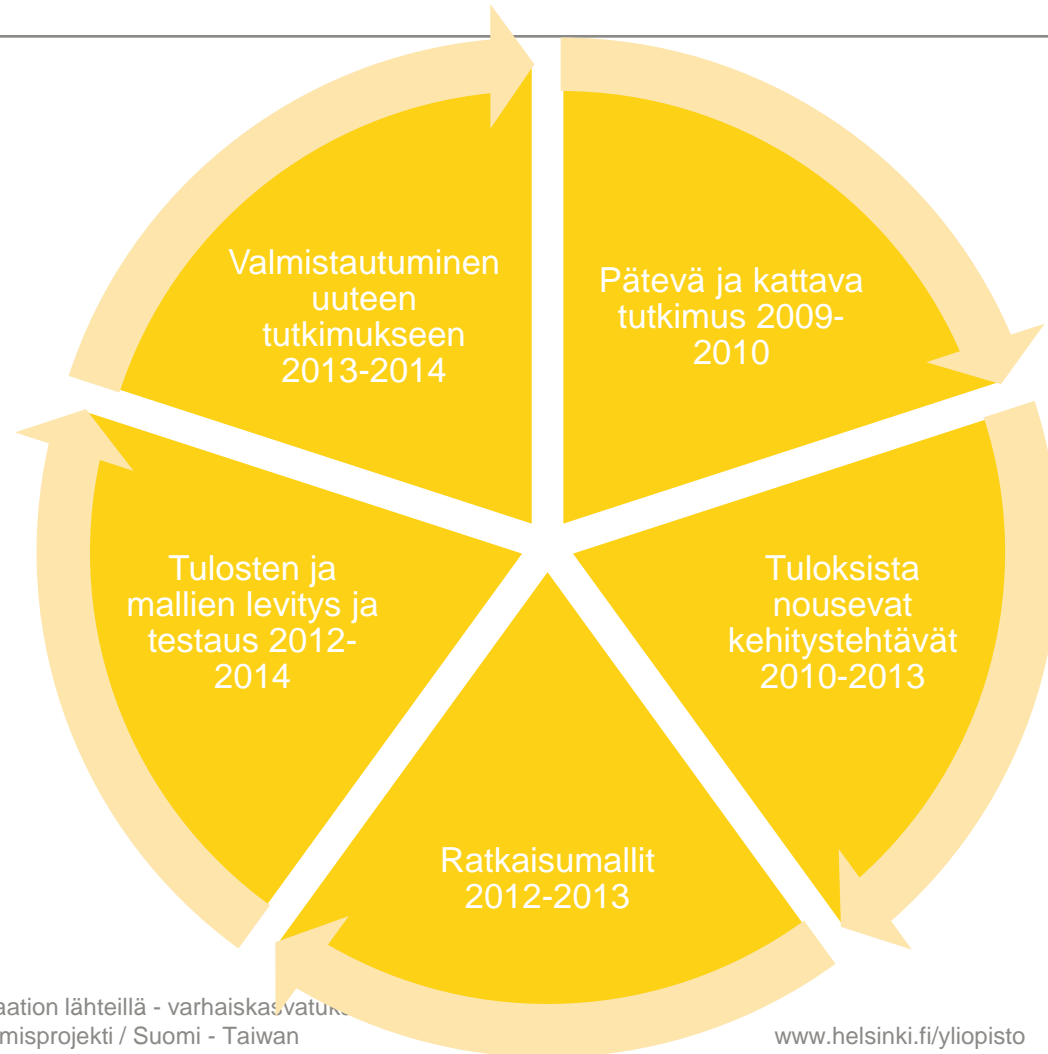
Pätevä ja kattava tutkimus 2009-2010

Tuloksista nousevat kehitystehtävät 2010-2013

Ratkaisumallit 2012-2013

Tulosten ja mallien levitys ja testaus 2012-2014

Valmistautuminen uuteen tutkimukseen 2013-2014

aation lähteillä - varhaiskas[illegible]
misprojekti / Suomi - Taiwan

www.helsinki.fi/yliopisto